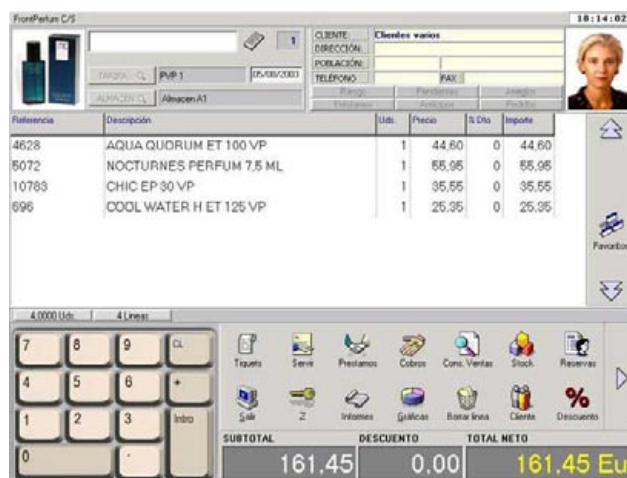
FrontPerfum C/S

10:14:02

1

TARIFA PVP 1 05/08/2003

ALMACEN Almacen A1

CLIENTE: Clientes varios
DIRECCIÓN:
POBLACIÓN:
TELÉFONO: FAX:

Riesgo Pendientes Juegos
Préstamos Anticipos Pedido

| Referencia | Descripción | Uds. | Precio | % Dto. | Importe |
|---|---|---|---|---|---|
| 4628 | AQUA QUORUM ET 100 VP | 1 | 44,60 | 0 | 44,60 |
| 5072 | NOCTURNES PERFUM 7,5 ML | 1 | 55,95 | 0 | 55,95 |
| 10783 | CHIC EP 30 VP | 1 | 35,55 | 0 | 35,55 |
| 696 | COOL WATER H ET 125 VP | 1 | 25,35 | 0 | 25,35 |

Favoritos

4,0000 Uds. 4 Líneas

7 8 9 CL
4 5 6 +
1 2 3 Intro
0 ,

Tiquets Servir Prestamos Cobros Cons. Ventas Stock Reservas
Salir Z Informes Gráficas Borrar línea Cliente Descuento

SUBTOTAL 161,45
DESCUENTO 0,00
TOTAL NETO 161,45 Eu